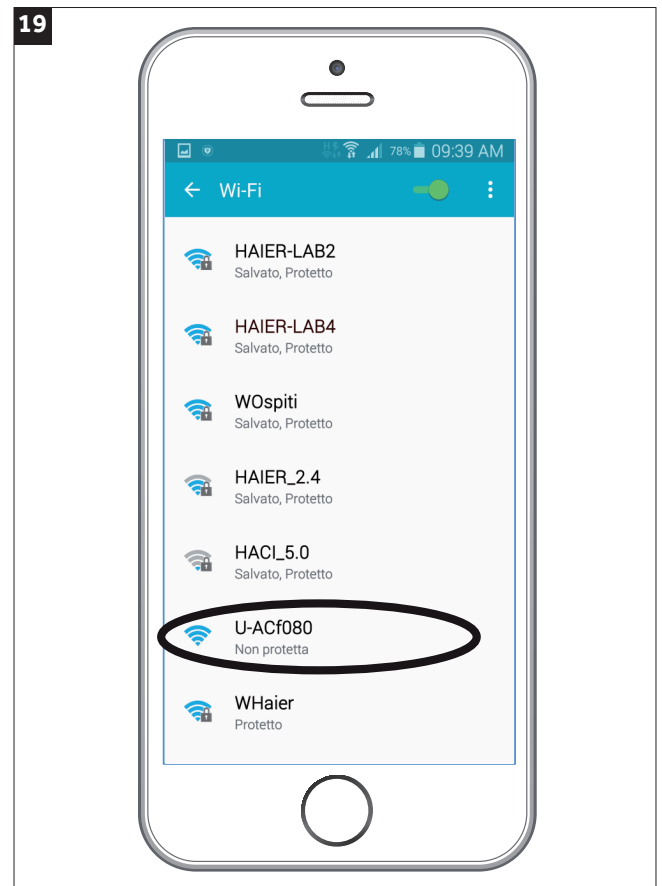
19

78% 09:39 AM

← Wi-Fi

HAIER-LAB2
Salvato, Protetto

HAIER-LAB4
Salvato, Protetto

WOspiti
Salvato, Protetto

HAIER_2.4
Salvato, Protetto

HACI_5.0
Salvato, Protetto

U-ACf080
Non protetta

WHaier
Protetto